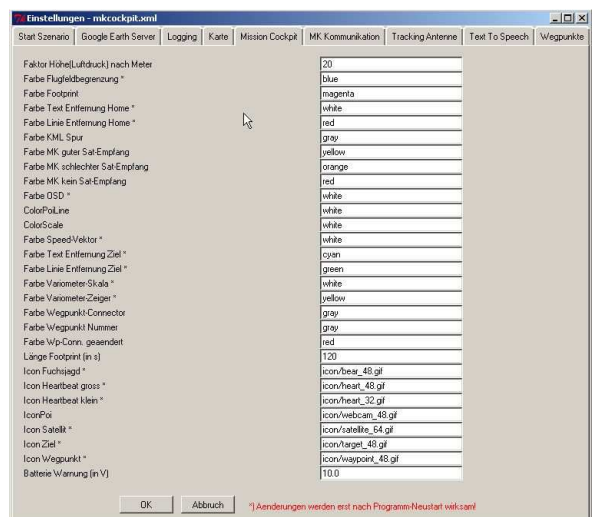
Einstellungen - mkcockpit.xml

Start Szenario | Google Earth Server | Logging | Karte | Mission Cockpit | MK Kommunikation | Tracking Antenne | Text To Speech | Wegpunkte

| | |
|---|---|
| Faktor Höhe(Luftdruck) nach Meter | 20 |
| Farbe Flugfeldbegrenzung * | blue |
| Farbe Footprint | magenta |
| Farbe Text Entfernung Home * | white |
| Farbe Linie Entfernung Home * | red |
| Farbe KML Spur | gray |
| Farbe MK guter Sat-Empfang | yellow |
| Farbe MK schlechter Sat-Empfang | orange |
| Farbe MK kein Sat-Empfang | red |
| Farbe OSD * | white |
| ColorPoiLine | white |
| ColorScale | white |
| Farbe Speed-Vektor * | white |
| Farbe Text Entfernung Ziel * | cyan |
| Farbe Linie Entfernung Ziel * | green |
| Farbe Variometer-Skala * | white |
| Farbe Variometer-Zeiger * | yellow |
| Farbe Wegpunkt-Connector | gray |
| Farbe Wegpunkt Nummer | gray |
| Farbe Wp-Conn. geaendert | red |
| Länge Footprint (in s) | 120 |
| Icon Fuchsjagd * | icon/bear_48.gif |
| Icon Heartbeat gross * | icon/heart_48.gif |
| Icon Heartbeat klein * | icon/heart_32.gif |
| IconPoi | icon/webcam_48.gif |
| Icon Satellit * | icon/satellite_64.gif |
| Icon Ziel * | icon/target_48.gif |
| Icon Wegpunkt * | icon/waypoint_48.gif |
| Batterie Warnung (in V) | 10.0 |

OK | Abbruch

*) Aenderungen werden erst nach Programm-Neustart wirksam!